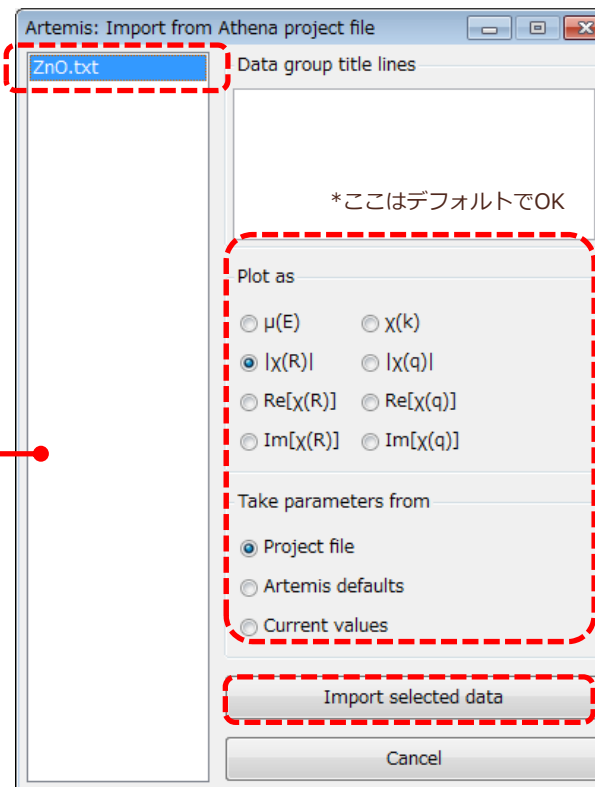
Artemis: Import from Athena project file

ZnO.txt

Data group title lines

*ここはデフォルトでOK

Plot as

μ(E)
χ(k)
|χ(R)|
|χ(q)|
Re[χ(R)]
Re[χ(q)]
Im[χ(R)]
Im[χ(q)]

Take parameters from

Project file
Artemis defaults
Current values

Import selected data

Cancel